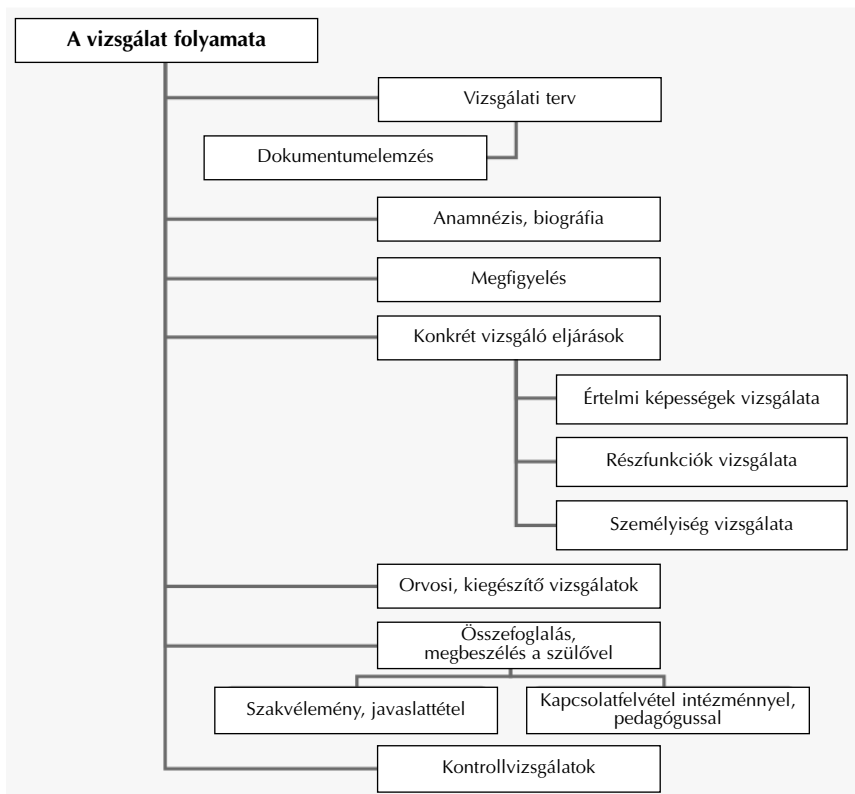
A vizsgálat folyamata

Vizsgálati terv

Dokumentumelemzés

Anamnézis, biográfia

Megfigyelés

Konkrét vizsgáló eljárások

Értelmi képességek vizsgálata

Részfunkciók vizsgálata

Személyiség vizsgálata

Orvosi, kiegészítő vizsgálatok

Összefoglalás, megbeszélés a szülővel

Szakvélemény, javaslattétel

Kapcsolatfelvétel intézménnyel, pedagógussal

Kontrollvizsgálatok